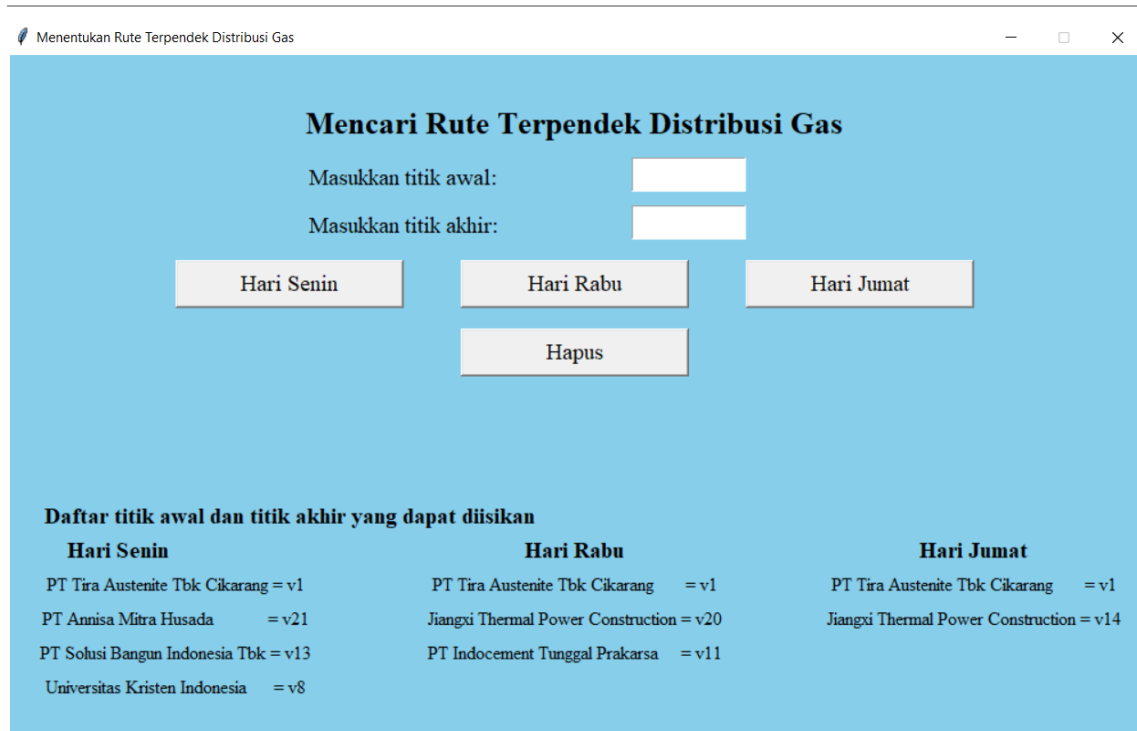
Menentukan Rute Terpendek Distribusi Gas

Mencari Rute Terpendek Distribusi Gas

Masukkan titik awal:

Masukkan titik akhir:

Hari Senin

Hari Rabu

Hari Jumat

Hapus

Daftar titik awal dan titik akhir yang dapat diisikan

Hari Senin

PT Tira Austenite Tbk Cikarang = v1

PT Annisa Mitra Husada = v21

PT Solusi Bangun Indonesia Tbk = v13

Universitas Kristen Indonesia = v8

Hari Rabu

PT Tira Austenite Tbk Cikarang = v1

Jiangxi Thermal Power Construction = v20

PT Indocement Tunggal Prakarsa = v11

Hari Jumat

PT Tira Austenite Tbk Cikarang = v1

Jiangxi Thermal Power Construction = v14